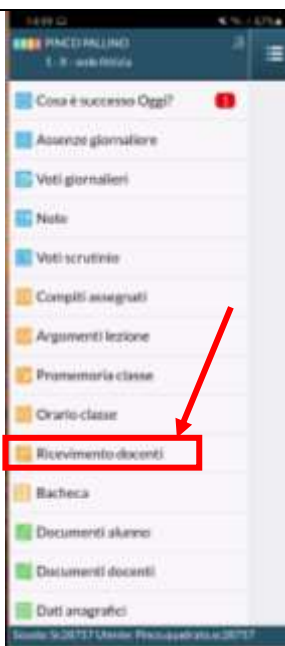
PINCO PALLINO
1 - X - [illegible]

Cosa è successo Oggi?
1
Assenze giornaliere
Voti giornalieri
Note
Voti scrutinio
Compiti assegnati
Argomenti lezione
Promemoria classe
Orario classe
Ricevimento docenti
Bacheca
Documenti alunno
Documenti docenti
Dati anagrafici
Scuola: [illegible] Utente: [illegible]